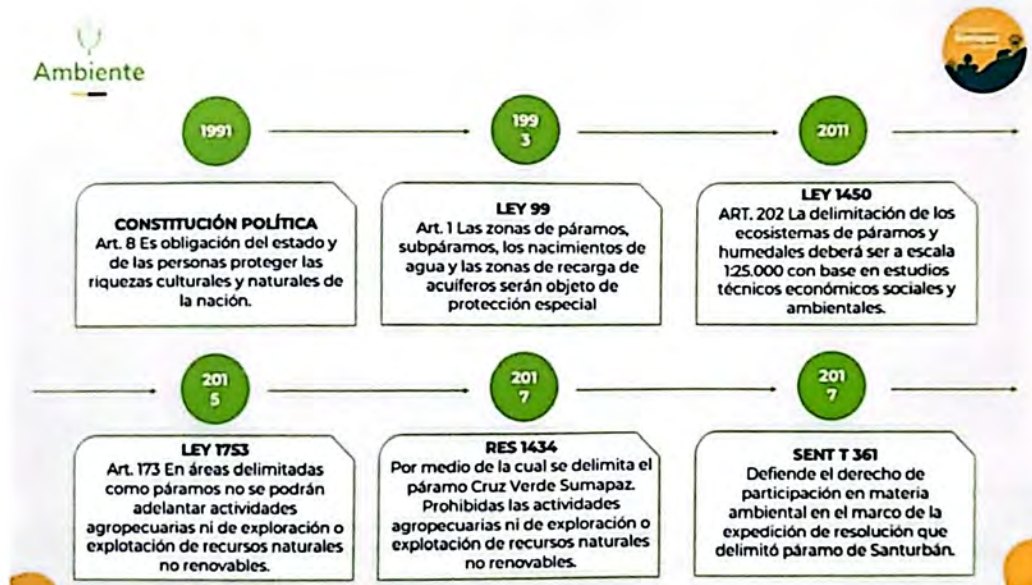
Ambiente

1991

CONSTITUCIÓN POLÍTICA
Art. 8 Es obligación del estado y de las personas proteger las riquezas culturales y naturales de la nación.

199
3

LEY 99
Art. 1 Las zonas de páramos, subpáramos, los nacimientos de agua y las zonas de recarga de acuíferos serán objeto de protección especial

2011

LEY 1450
ART. 202 La delimitación de los ecosistemas de páramos y humedales deberá ser a escala 1:25.000 con base en estudios técnicos económicos sociales y ambientales.

201
5

LEY 1753
Art. 173 En áreas delimitadas como páramos no se podrán adelantar actividades agropecuarias ni de exploración o explotación de recursos naturales no renovables.

201
7

RES 1434
Por medio de la cual se delimita el páramo Cruz Verde Sumapaz. Prohibidas las actividades agropecuarias ni de exploración o explotación de recursos naturales no renovables.

201
7

SENT T 361
Defiende el derecho de participación en materia ambiental en el marco de la expedición de resolución que delimitó páramo de Santurbán.